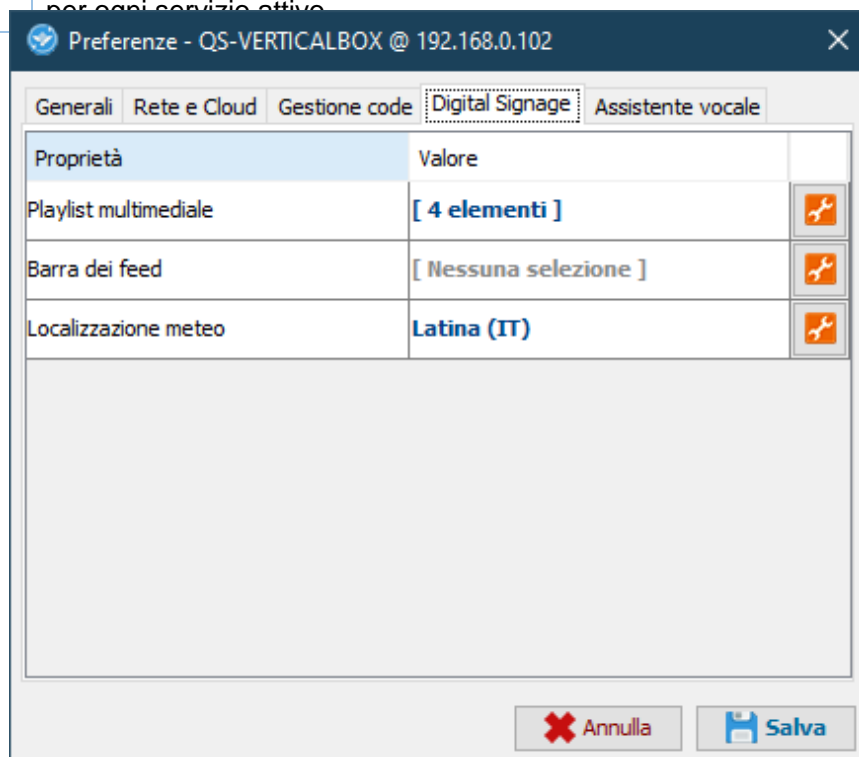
Preferenze - QS-VERTICALBOX @ 192.168.0.102

Generali | Rete e Cloud | Gestione code | Digital Signage | Assistente vocale

| Proprietà | Valore |
|---|---|
| Playlist multimediale | [ 4 elementi ] |
| Barra dei feed | [ Nessuna selezione ] |
| Localizzazione meteo | Latina (IT) |

Annulla | Salva